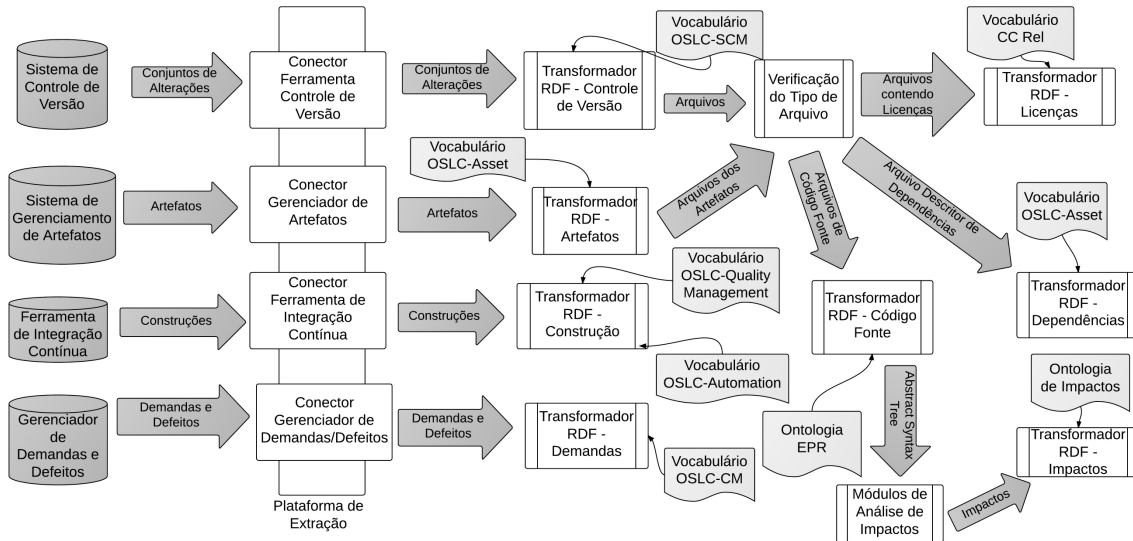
Sistema de Controle de Versão

Conjuntos de Alterações

Conector Ferramenta Controle de Versão

Conjuntos de Alterações

Transformador RDF - Controle de Versão

Vocabulário OSLC-SCM

Arquivos

Verificação do Tipo de Arquivo

Arquivos contendo Licenças

Vocabulário CC Rel

Transformador RDF - Licenças

Sistema de Gerenciamento de Artefatos

Artefatos

Conector Gerenciador de Artefatos

Vocabulário OSLC-Asset

Artefatos

Transformador RDF - Artefatos

Arquivos dos Artefatos

Arquivos de Código Fonte

Arquivo Descritor de Dependências

Vocabulário OSLC-Asset

Transformador RDF - Dependências

Ferramenta de Integração Contínua

Construções

Conector Ferramenta de Integração Contínua

Construções

Transformador RDF - Construção

Vocabulário OSLC-Quality Management

Transformador RDF - Código Fonte

Vocabulário OSLC-Automation

Gerenciador de Demandas e Defeitos

Demandas e Defeitos

Conector Gerenciador de Demandas/Defeitos

Demandas e Defeitos

Transformador RDF - Demandas

Vocabulário OSLC-CM

Ontologia EPR

Abstract Syntax Tree

Módulos de Análise de Impactos

Impactos

Ontologia de Impactos

Transformador RDF - Impactos

Plataforma de Extração